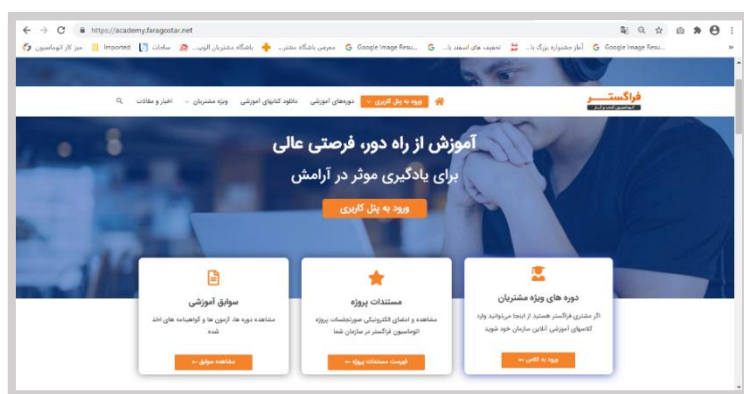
https://academy.faragostar.net

میز کار اتوماسیون | Imported | ساعات | باشگاه مشتریان الوپ... | باشگاه مشتر... | معرفی باشگاه مشتر... | Google Image Resu... | آغاز جشنواره بزرگ یا... | تخفیف های اسفند با... | Google Image Resu...

فراگستر

ورود به پنل کاربری | دوره‌های آموزشی | دانلود کتابهای آموزشی | ویژه مشتریان | اخبار و مقالات

آموزش از راه دور، فرصتی عالی
برای یادگیری موثر در آرامش

ورود به پنل کاربری

دوره های ویژه مشتریان
اگر مشتری فراگستر هستید از اینجا میتوانید وارد کلاسهای آموزشی آنلاین سازمان خود شوید
ورود به کلاس

مستندات پروژه
مشاهده و امضای الکترونیکی صورتجلسات پروژه اتوماسیون فراگستر در سازمان شما
فهرست مستندات پروژه

سوابق آموزشی
مشاهده دوره ها، آزمون ها و گواهینامه های اخذ شده
مشاهده سوابق